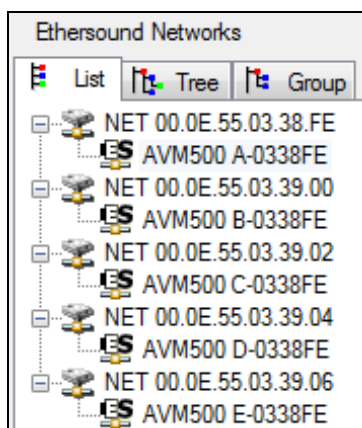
Ethersound Networks

List | Tree | Group

NET 00.0E.55.03.38.FE
ES AVM500 A-0338FE
NET 00.0E.55.03.39.00
ES AVM500 B-0338FE
NET 00.0E.55.03.39.02
ES AVM500 C-0338FE
NET 00.0E.55.03.39.04
ES AVM500 D-0338FE
NET 00.0E.55.03.39.06
ES AVM500 E-0338FE